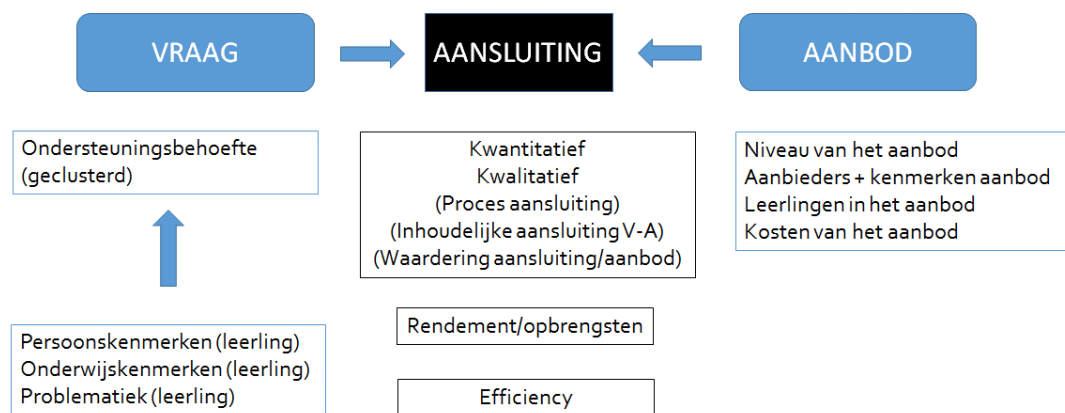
VRAAG

AANSLUITING

AANBOD

Ondersteuningsbehoefte (geclusterd)

Kwantitatief
Kwalitatief
(Proces aansluiting)
(Inhoudelijke aansluiting V-A)
(Waardering aansluiting/aanbod)

Niveau van het aanbod
Aanbieders + kenmerken aanbod
Leerlingen in het aanbod
Kosten van het aanbod

Persoonskenmerken (leerling)
Onderwijskenmerken (leerling)
Problematiek (leerling)

Rendement/opbrengsten

Efficiency